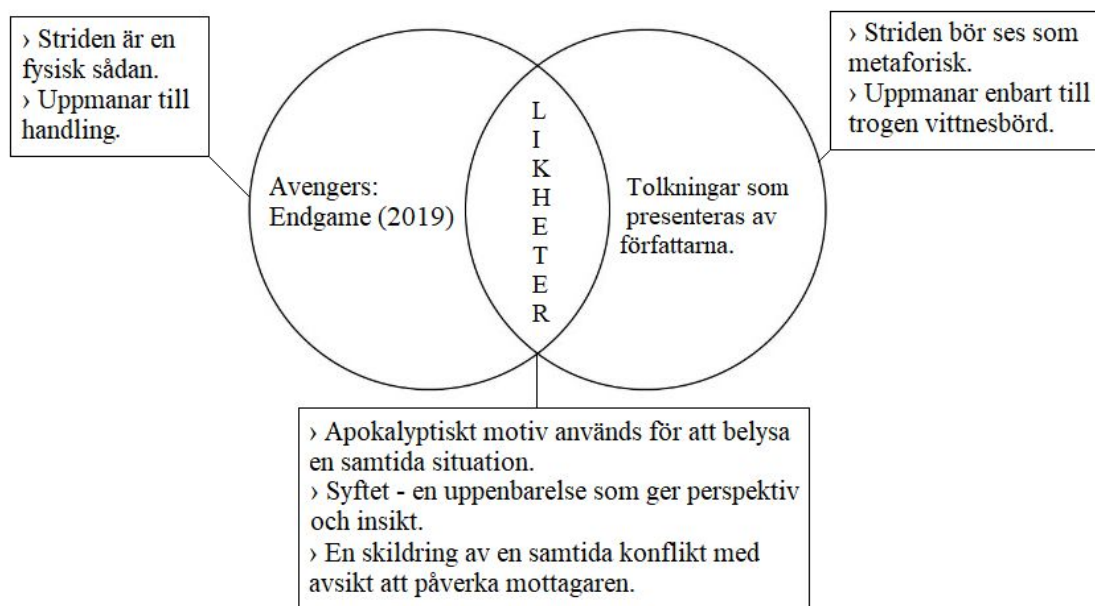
› Striden är en fysisk sådan.
› Uppmanar till handling.

› Striden bör ses som metaforisk.
› Uppmanar enbart till trogen vittnesbörd.

Avengers: Endgame (2019)

L
I
K
H
E
T
E
R

Tolkningar som presenteras av författarna.

› Apokalyptiskt motiv används för att belysa en samtida situation.
› Syftet - en uppenbarelse som ger perspektiv och insikt.
› En skildring av en samtida konflikt med avsikt att påverka mottagaren.